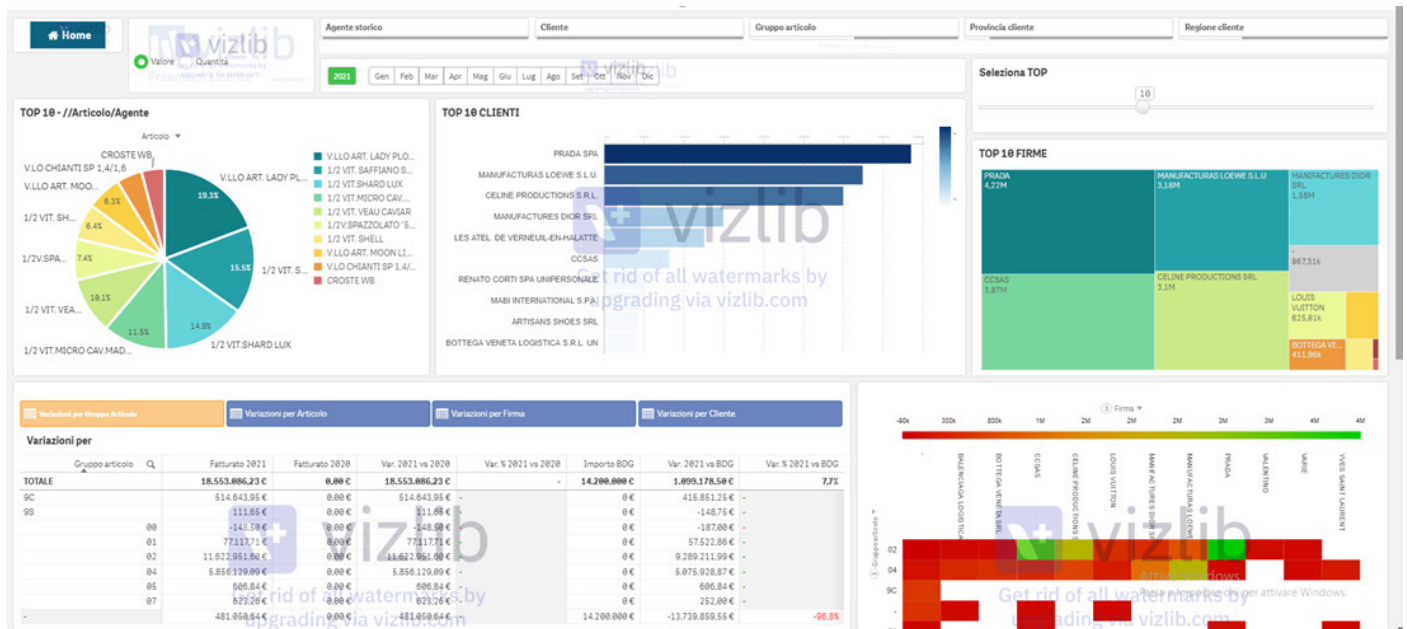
Home

vizlib Freemium Edition

Valore Quantità

Agente storico

Cliente

Gruppo articolo

Provincia cliente

Regione cliente

2021 Gen Feb Mar Apr Mag Giu Lug Ago Set Ott Nov Dic

Seleziona TOP

10

TOP 10 - //Articolo/Agente

Articolo

CROSTE WB
V.LLO CHIANTI SP 1,4/1,6
V.LLO ART. MOO...
1/2 VIT. SH...
1/2V.SPA...
1/2 VIT. VEA...
1/2 VIT.MICRO CAV.MAD...
V.LLO ART. LADY PL...
1/2 VIT. S...
1/2 VIT.SHARD LUX

19.3%
15.5%
14.9%
11.5%
10.1%
7.4%
6.4%
6.3%

V.LLO ART. LADY PLO...
1/2 VIT. SAFFIANO S...
1/2 VIT.SHARD LUX
1/2 VIT.MICRO CAV...
1/2 VIT. VEAU CAVIAR
1/2V.SPAZZOLATO "S...
1/2 VIT. SHELL
V.LLO ART. MOON LI...
V.LO CHIANTI SP 1,4/...
CROSTE WB

TOP 10 CLIENTI

PRADA SPA
MANUFACTURAS LOEWE S.L.U.
CELINE PRODUCTIONS S.R.L.
MANUFACTURES DIOR SRL
LES ATEL. DE VERNEUIL-EN-HALATTE
CCSAS
RENATO CORTI SPA UNIPERSONALE
MABI INTERNATIONAL S.P.A.
ARTISANS SHOES SRL
BOTTEGA VENETA LOGISTICA S.R.L. UN

vizlib
Get rid of all watermarks by upgrading via vizlib.com

TOP 10 FIRME

PRADA 4,22M
MANUFACTURAS LOEWE S.L.U 3,18M
MANSFACTURES DIOR SRL 1,58M
- 967,31k
CCSAS 3,87M
CELINE PRODUCTIONS SRL 3,1M
LOUIS VUITTON 826,01k
BOTTEGA VE... 411,96k

Variazioni per Gruppo Articolo
Variazioni per Articolo
Variazioni per Firma
Variazioni per Cliente

Variazioni per

| Gruppo articolo | | Fatturato 2021 | Fatturato 2020 | Var. 2021 vs 2020 | Var. % 2021 vs 2020 | Importo BDG | Var. 2021 vs BDG | Var. % 2021 vs BDG |
|---|---|---|---|---|---|---|---|---|
| TOTALE | | 18.553.086,23 | 0,00 € | 18.553.086,23 | - | 14.200.000 € | 1.099.178,50 € | 7,7% |
| 9C | | 514.643,95 € | 0,00 € | 514.643,95 € | - | 0 € | 415.851,25 € | - |
| 9S | | 111,65 € | 0,00 € | 111,65 € | - | 0 € | -148,75 € | - |
| | 00 | -148,50 € | 0,00 € | -148,50 € | - | 0 € | -187,00 € | - |
| | 01 | 77.117,71 € | 0,00 € | 77.117,71 € | - | 0 € | 57.522,86 € | - |
| | 02 | 11.622.951,60 € | 0,00 € | 11.622.951,60 € | - | 0 € | 9.289.211,99 € | - |
| | 04 | 5.856.129,09 € | 0,00 € | 5.856.129,09 € | - | 0 € | 5.075.928,87 € | - |
| | 05 | 606,84 € | 0,00 € | 606,84 € | - | 0 € | 606,84 € | - |
| | 07 | 623,26 € | 0,00 € | 623,26 € | - | 0 € | 252,00 € | - |
| - | | 481.050,64 € | 0,00 € | 481.050,64 € | - | 14.200.000 € | -13.739.859,55 € | -96,8% |

Firma

-90k 300k 800k 1M 2M 2M 2M 3M 3M 4M 4M

BALENCIAGA LOGISTICA
BOTTEGA VENETA SRL
CCSAS
CELINE PRODUCTIONS
LOUIS VUITTON
MANUFACTURES DIOR S
MANUFACTURAS LOEWE
PRADA
VALENTINO
VARIE
YVES SAINT LAURENT

Gruppoarticolo
02
04
9C
-

Attiva Windows
Passa a Impostazioni per attivare Windows.